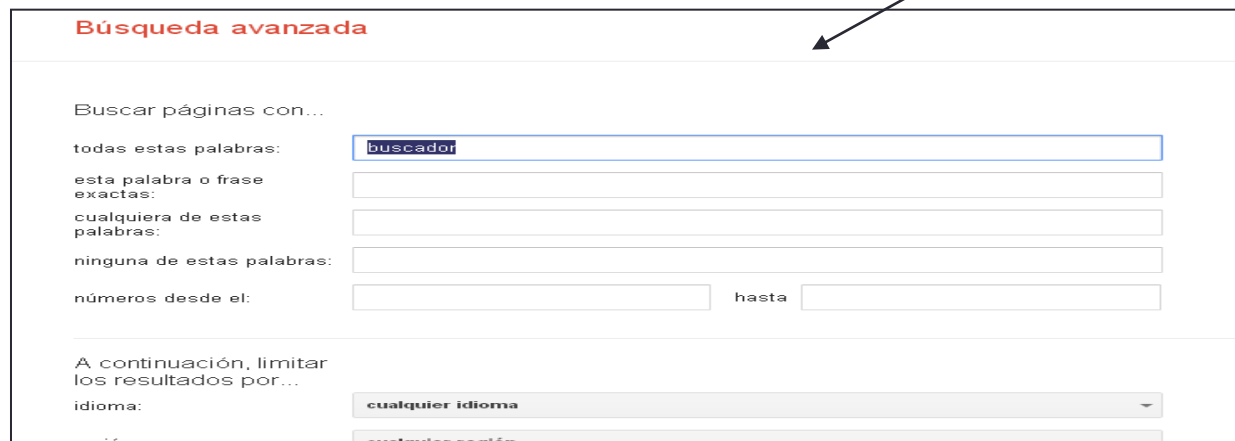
Búsqueda avanzada

Buscar páginas con...

todas estas palabras: buscador

esta palabra o frase exactas:

cualquiera de estas palabras:

ninguna de estas palabras:

números desde el: hasta

A continuación, limitar los resultados por...

idioma: cualquier idioma

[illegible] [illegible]